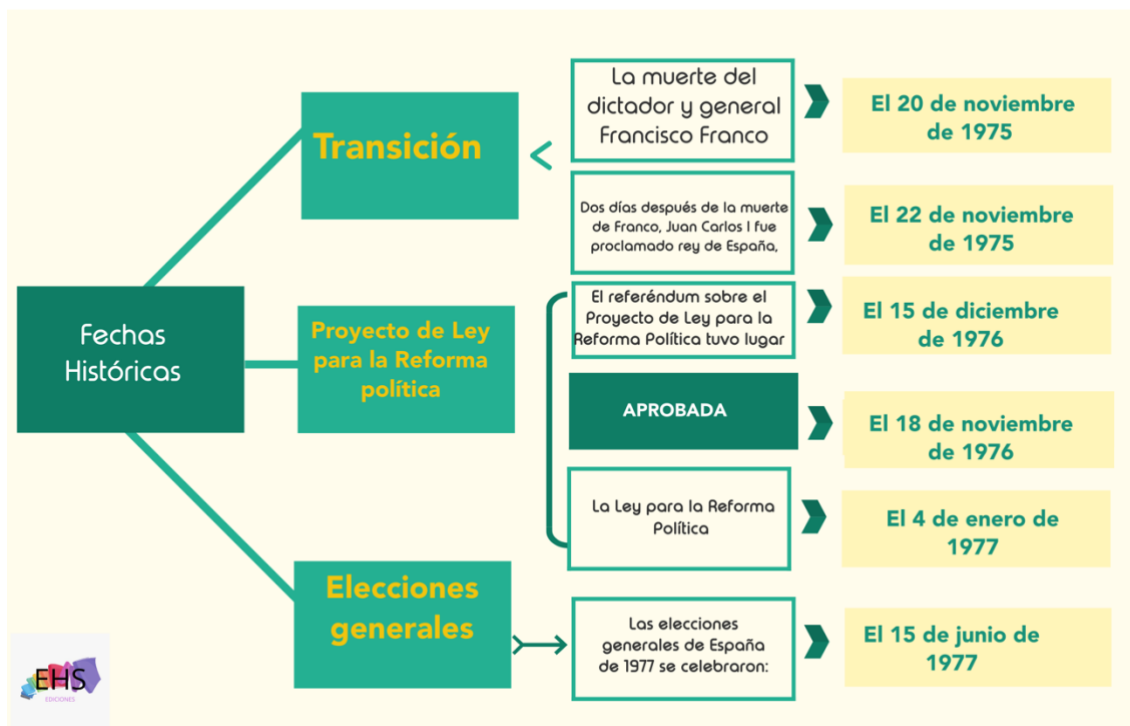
Fechas Históricas

Transición

La muerte del dictador y general Francisco Franco

El 20 de noviembre de 1975

Dos días después de la muerte de Franco, Juan Carlos I fue proclamado rey de España,

El 22 de noviembre de 1975

Proyecto de Ley para la Reforma política

El referéndum sobre el Proyecto de Ley para la Reforma Política tuvo lugar

El 15 de diciembre de 1976

APROBADA

El 18 de noviembre de 1976

La Ley para la Reforma Política

El 4 de enero de 1977

Elecciones generales

Las elecciones generales de España de 1977 se celebraron:

El 15 de junio de 1977

EHS
EDICIONES